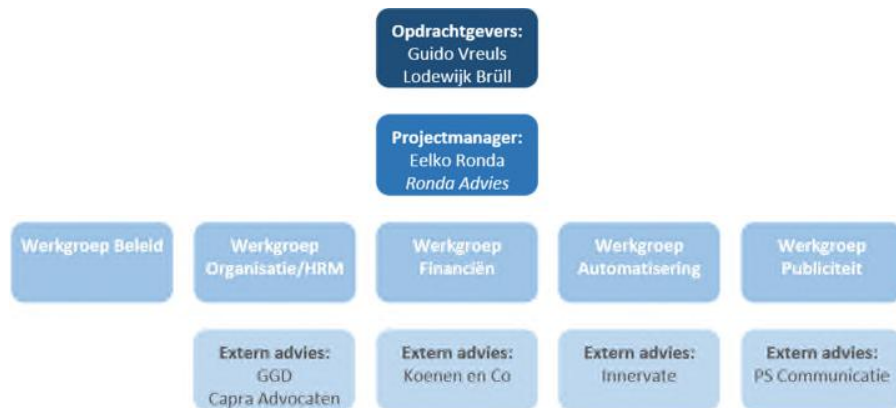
Opdrachtgevers:
Guido Vreuls
Lodewijk Brüll

Projectmanager:
Eelko Ronda
Ronda Advies

Werkgroep Beleid

Werkgroep Organisatie/HRM

Werkgroep Financiën

Werkgroep Automatisering

Werkgroep Publiciteit

Extern advies:
GGD
Capra Advocaten

Extern advies:
Koenen en Co

Extern advies:
Innervate

Extern advies:
PS Communicatie